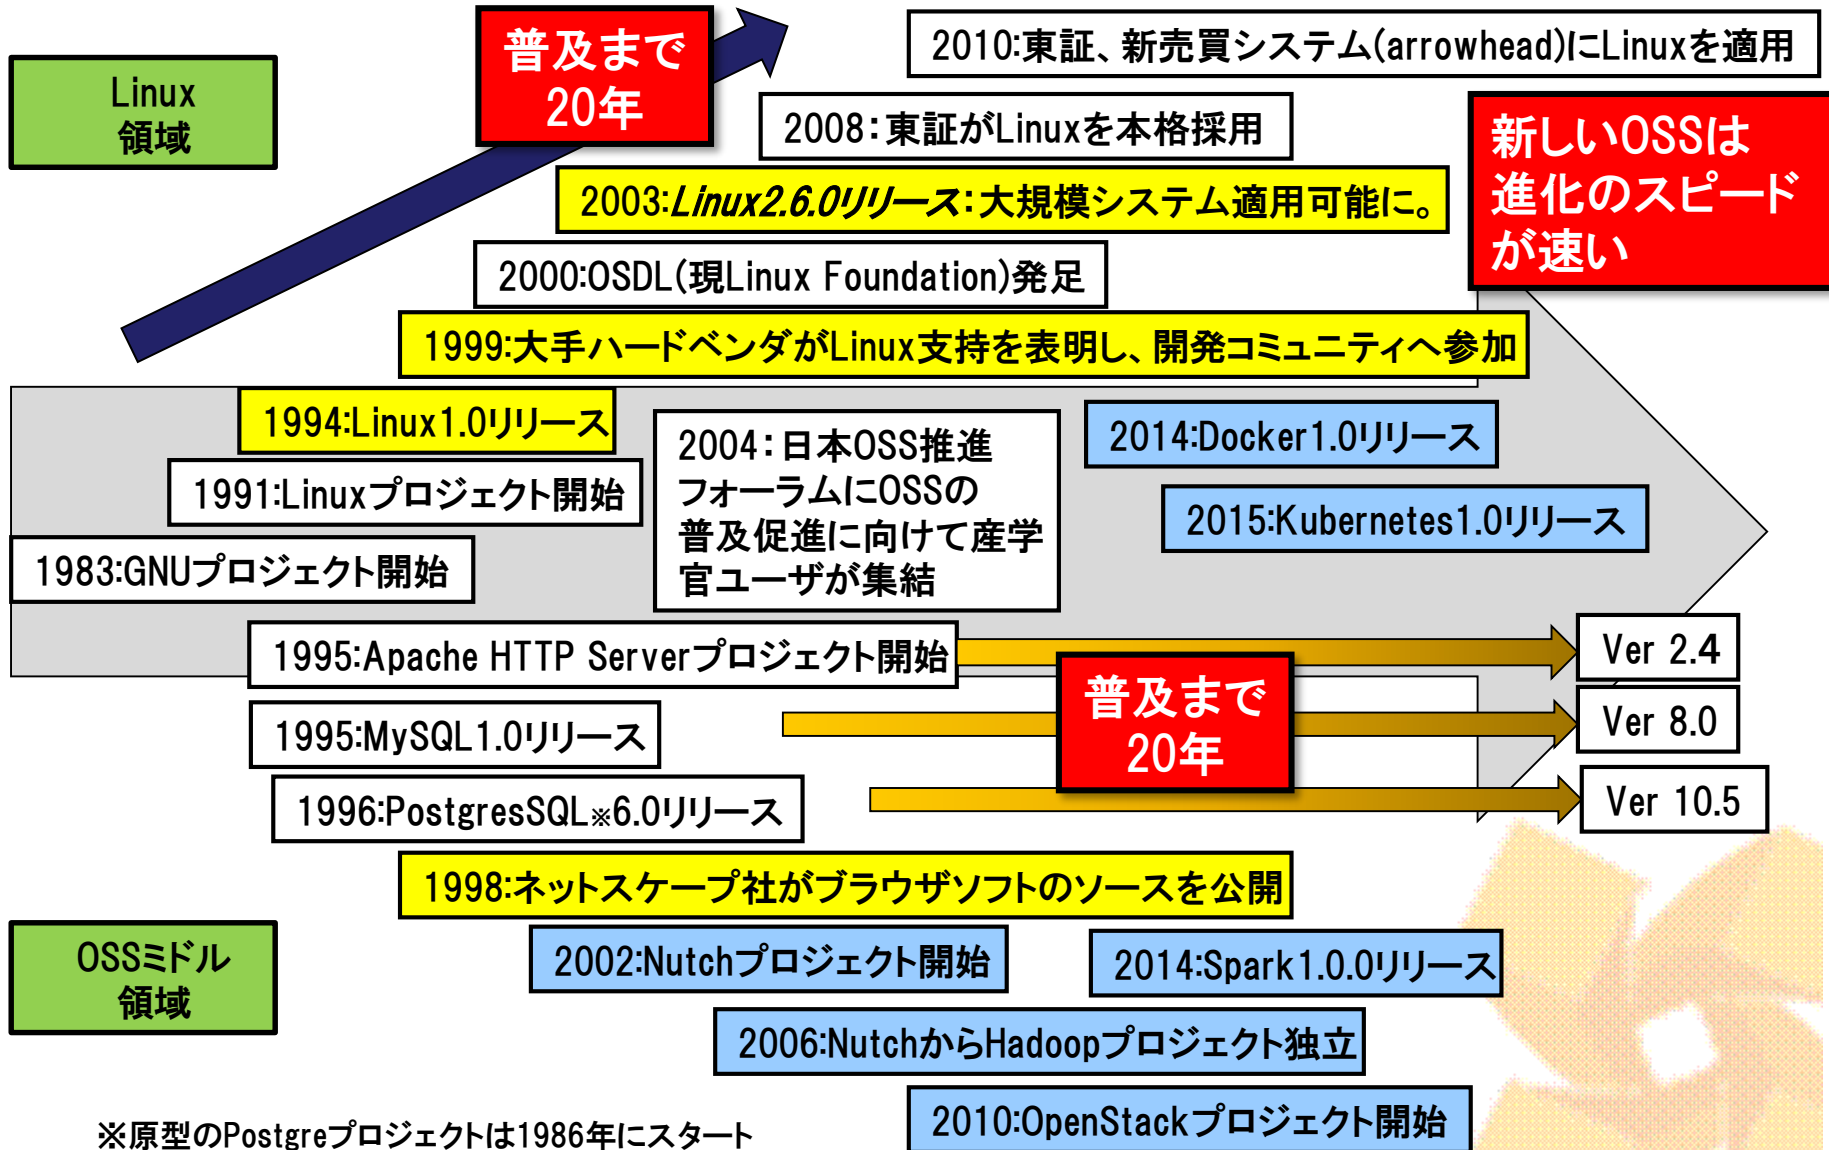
Linux
領域

普及まで
20年

2010:東証、新売買システム(arrowhead)にLinuxを適用

2008:東証がLinuxを本格採用

新しいOSSは
進化のスピード
が速い

2003:Linux2.6.0リリース:大規模システム適用可能に。

2000:OSDL(現Linux Foundation)発足

1999:大手ハードベンダがLinux支持を表明し、開発コミュニティへ参加

1994:Linux1.0リリース

1991:Linuxプロジェクト開始

1983:GNUプロジェクト開始

2004:日本OSS推進フォーラムにOSSの普及促進に向けて産学官ユーザが集結

2014:Docker1.0リリース

2015:Kubernetes1.0リリース

1995:Apache HTTP Serverプロジェクト開始

Ver 2.4

普及まで
20年

1995:MySQL1.0リリース

Ver 8.0

1996:PostgresSQL※6.0リリース

Ver 10.5

1998:ネットスケープ社がブラウザソフトのソースを公開

OSSミドル
領域

2002:Nutchプロジェクト開始

2014:Spark1.0.0リリース

2006:NutchからHadoopプロジェクト独立

2010:OpenStackプロジェクト開始

※原型のPostgreプロジェクトは1986年にスタート